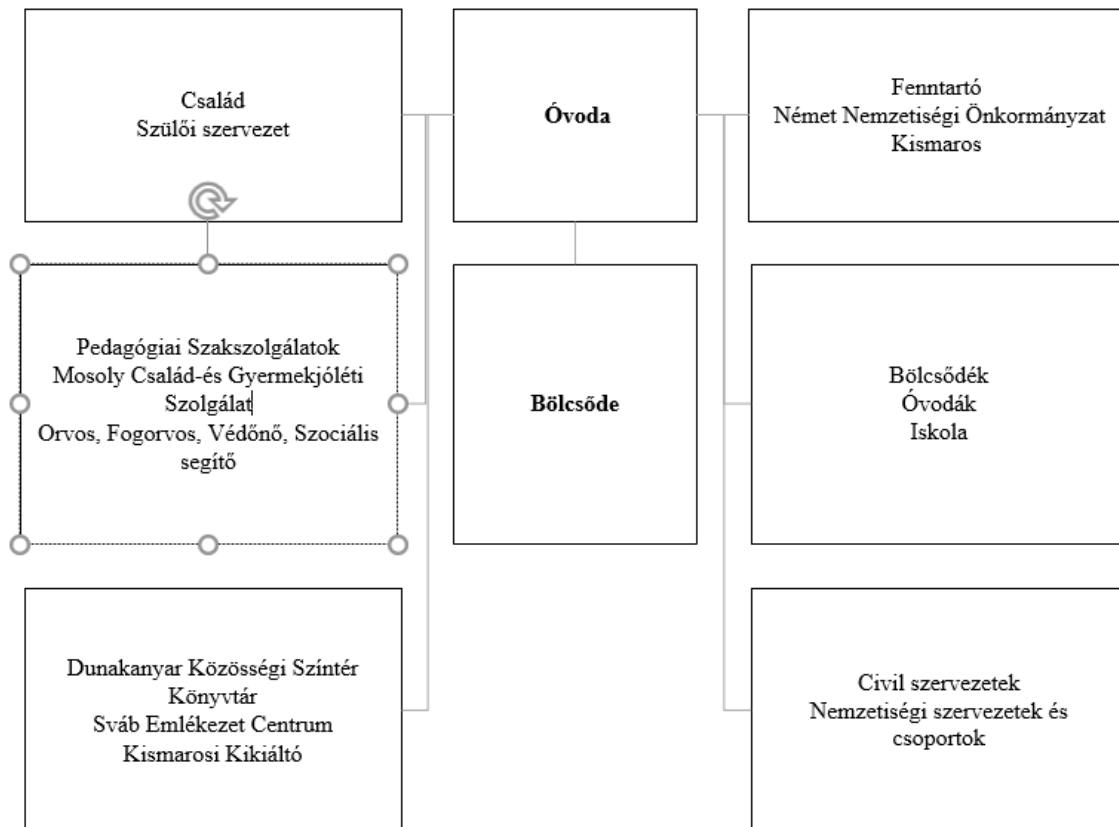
Család
Szülői szervezet

Óvoda

Fenntartó
Német Nemzetiségi Önkormányzat
Kismaros

Pedagógiai Szakszolgálatok
Mosoly Család-és Gyermekjóléti Szolgálat
Orvos, Fogorvos, Védőnő, Szociális segítő

Bölcsőde

Bölcsődék
Óvodák
Iskola

Dunakanyar Közösségi Színtér
Könyvtár
Sváb Emlékezet Centrum
Kismarosi Kikiáltó

Civil szervezetek
Nemzetiségi szervezetek és csoportok